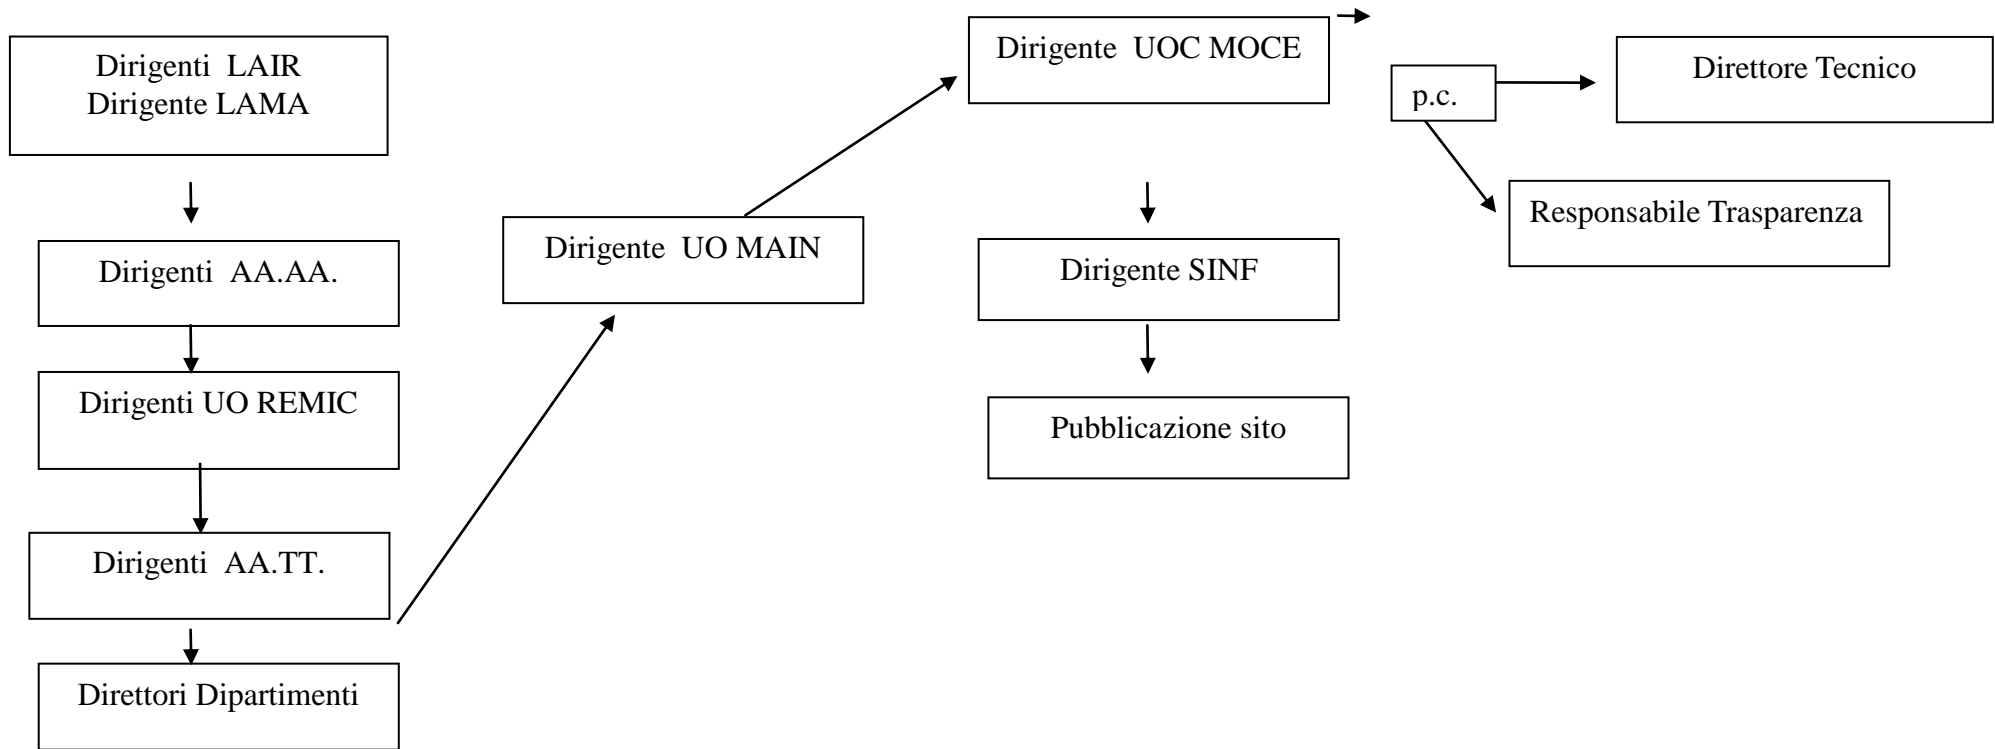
Dirigenti LAIR
Dirigente LAMA

Dirigenti AA.AA.

Dirigenti UO REMIC

Dirigenti AA.TT.

Direttori Dipartimenti

Dirigente UO MAIN

Dirigente UOC MOCE

Dirigente SINF

Pubblicazione sito

p.c.

Direttore Tecnico

Responsabile Trasparenza